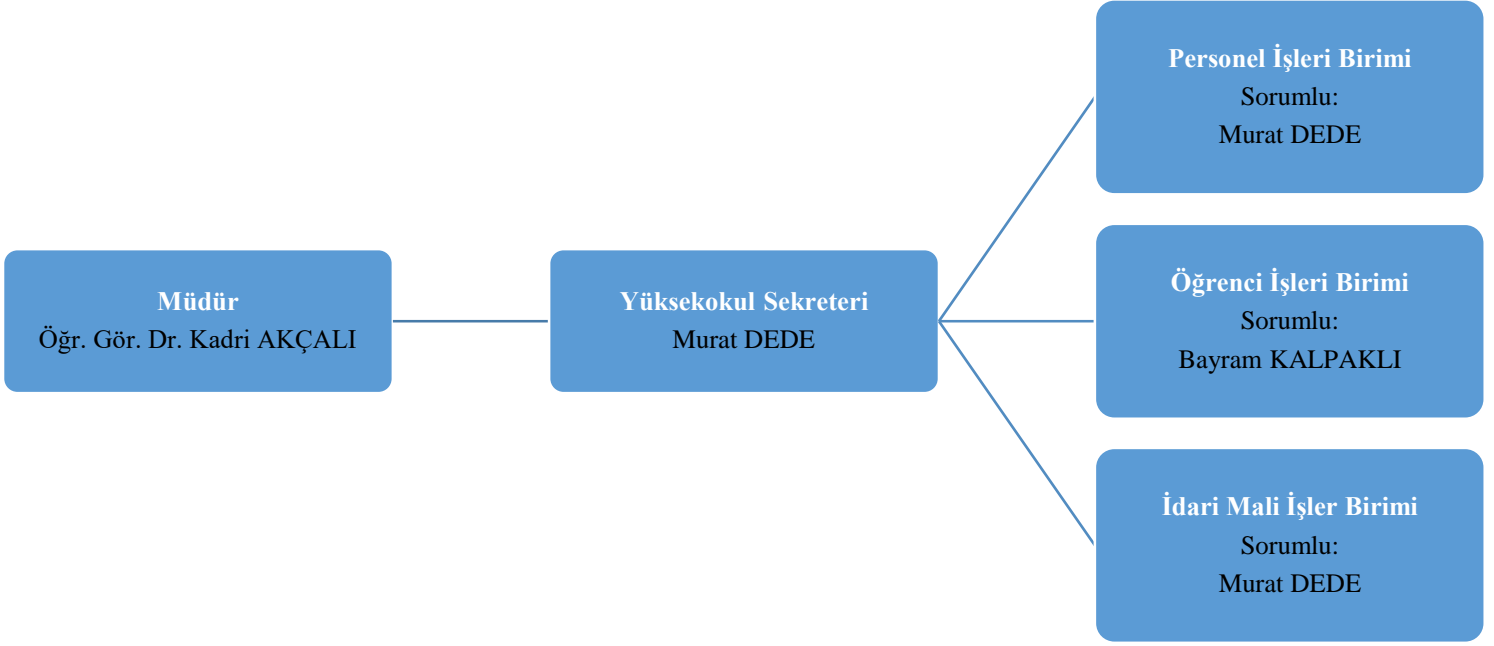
Müdür
Öğr. Gör. Dr. Kadri AKÇALI

Yüksekokul Sekreteri
Murat DEDE

Personel İşleri Birimi
Sorumlu:
Murat DEDE

Öğrenci İşleri Birimi
Sorumlu:
Bayram KALPAKLI

İdari Mali İşler Birimi
Sorumlu:
Murat DEDE